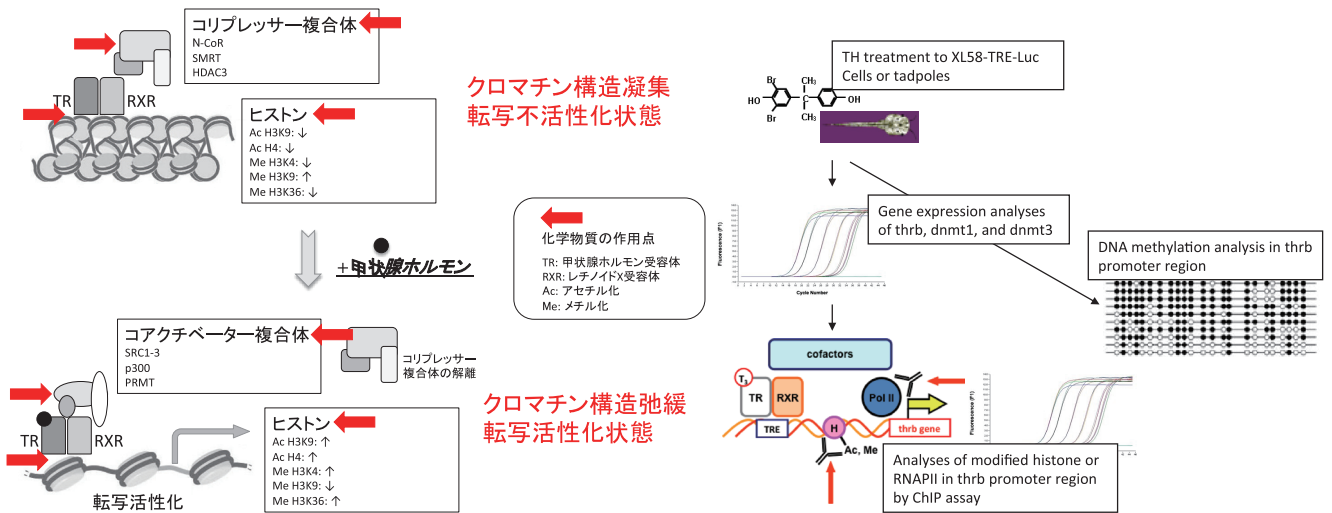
コリプレッサー複合体
N-CoR
SMRT
HDAC3

TR
RXR

ヒストン
Ac H3K9: ↓
Ac H4: ↓
Me H3K4: ↓
Me H3K9: ↑
Me H3K36: ↓

クロマチン構造凝集
転写不活性化状態

+甲状腺ホルモン

コアクチベーター複合体
SRC1-3
p300
PRMT

コリプレッサー
複合体の解離

TR
RXR

ヒストン
Ac H3K9: ↑
Ac H4: ↑
Me H3K4: ↑
Me H3K9: ↓
Me H3K36: ↑

転写活性化

クロマチン構造弛緩
転写活性化状態

化学物質の作用点
TR: 甲状腺ホルモン受容体
RXR: レチノイドX受容体
Ac: アセチル化
Me: メチル化

Br
HO
Br
CH$_3$
C
CH$_3$
OH

TH treatment to XL58-TRE-Luc Cells or tadpoles

Gene expression analyses of thrb, dnmt1, and dnmt3

Fluorescence (F1)
Cycle Number

DNA methylation analysis in thrb promoter region

cofactors
T$_3$
TR
RXR
Pol II
TRE
H
Ac, Me
thrb gene

Fluorescence (F1)

Analyses of modified histone or RNAPII in thrb promoter region by ChIP assay